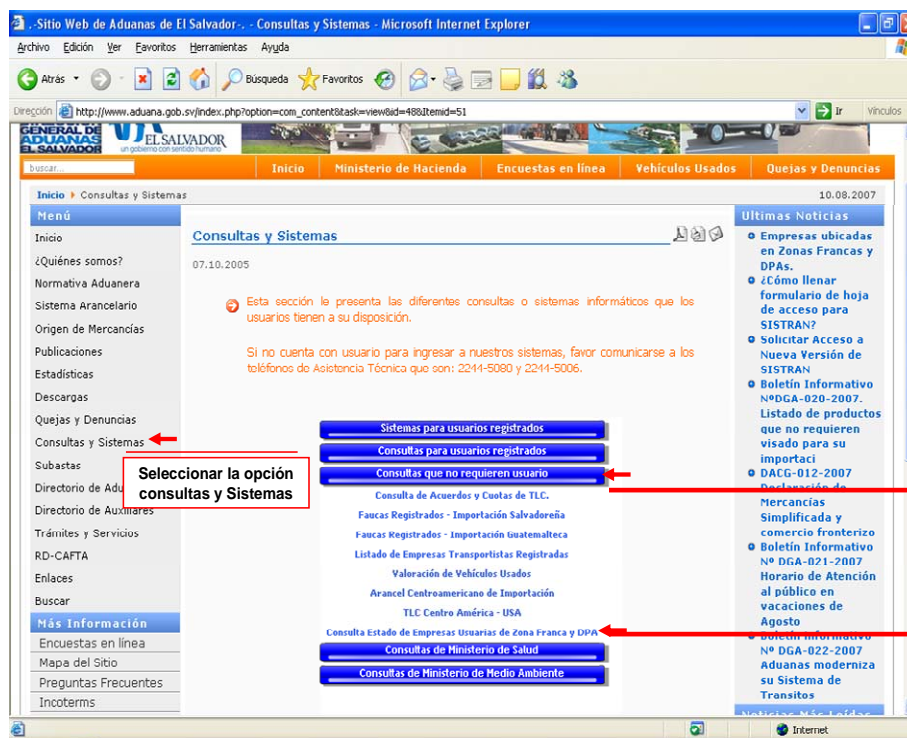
.-Sitio Web de Aduanas de El Salvador-. - Consultas y Sistemas - Microsoft Internet Explorer

Archivo Edición Ver Favoritos Herramientas Ayuda

Atrás Búsqueda Favoritos

Dirección http://www.aduana.gob.sv/index.php?option=com_content&task=view&id=48&Itemid=51 Ir Vínculos

GENERAL DE ADUANAS EL SALVADOR EL SALVADOR un gobierno con sentido humano

buscar...

Inicio Ministerio de Hacienda Encuestas en línea Vehículos Usados Quejas y Denuncias

Inicio ▸ Consultas y Sistemas 10.08.2007

Menú

Inicio
¿Quiénes somos?
Normativa Aduanera
Sistema Arancelario
Origen de Mercancías
Publicaciones
Estadísticas
Descargas
Quejas y Denuncias
Consultas y Sistemas
Subastas
Directorio de Adu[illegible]
Directorio de Auxiliares
Trámites y Servicios
RD-CAFTA
Enlaces
Buscar

Más Información

Encuestas en línea
Mapa del Sitio
Preguntas Frecuentes
Incoterms

Consultas y Sistemas

07.10.2005

Esta sección le presenta las diferentes consultas o sistemas informáticos que los usuarios tienen a su disposición.

Si no cuenta con usuario para ingresar a nuestros sistemas, favor comunicarse a los teléfonos de Asistencia Técnica que son: 2244-5080 y 2244-5006.

Seleccionar la opción consultas y Sistemas

Sistemas para usuarios registrados
Consultas para usuarios registrados
Consultas que no requieren usuario
Consulta de Acuerdos y Cuotas de TLC.
Faucas Registrados - Importación Salvadoreña
Faucas Registrados - Importación Guatemalteca
Listado de Empresas Transportistas Registradas
Valoración de Vehículos Usados
Arancel Centroamericano de Importación
TLC Centro América - USA
Consulta Estado de Empresas Usuarias de Zona Franca y DPA
Consultas de Ministerio de Salud
Consultas de Ministerio de Medio Ambiente

Ultimas Noticias

Empresas ubicadas en Zonas Francas y DPAs.
¿Cómo llenar formulario de hoja de acceso para SISTRAN?
Solicitar Acceso a Nueva Versión de SISTRAN
Boletín Informativo NºDGA-020-2007. Listado de productos que no requieren visado para su importaci
DACG-012-2007 Declaración de Mercancías Simplificada y comercio fronterizo
Boletín Informativo Nº DGA-021-2007 Horario de Atención al público en vacaciones de Agosto
Boletín Informativo Nº DGA-022-2007 Aduanas moderniza su Sistema de Transitos

Internet